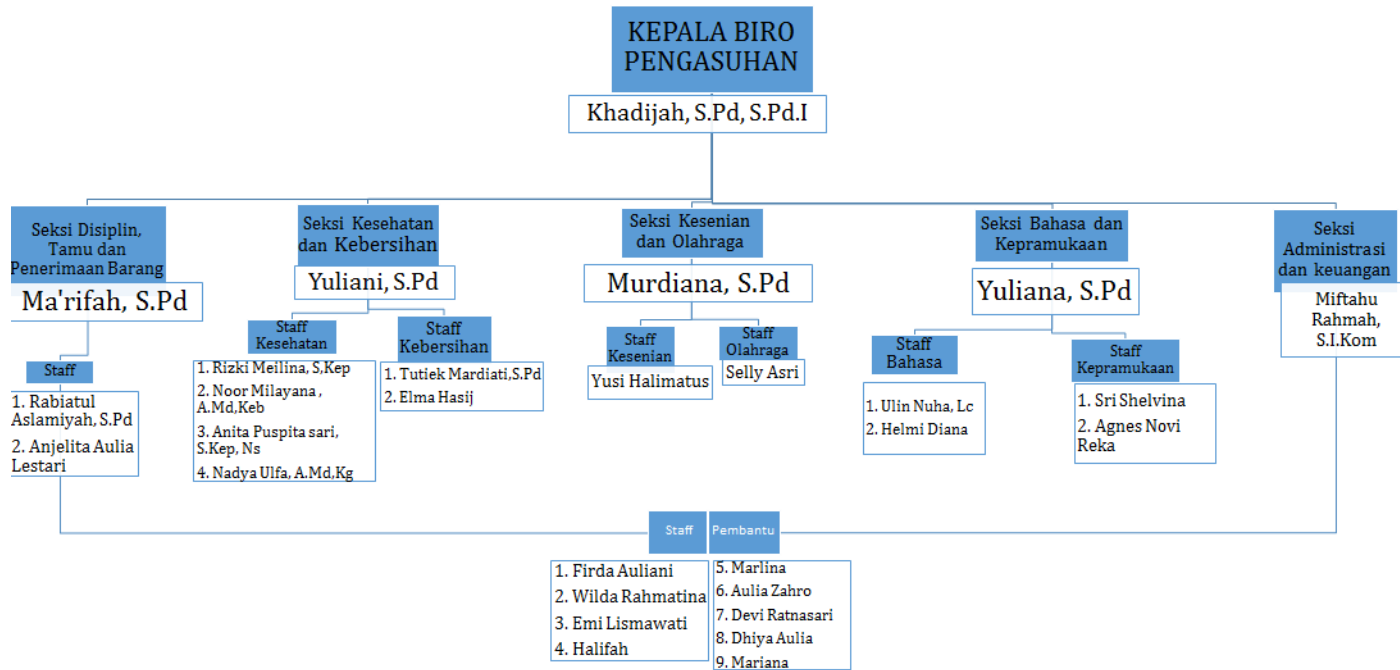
KEPALA BIRO PENGASUHAN

Khadijah, S.Pd, S.Pd.I

Seksi Disiplin, Tamu dan Penerimaan Barang

Ma'rifah, S.Pd

Staff

1. Rabiatul Aslamiyah, S.Pd
2. Anjelita Aulia Lestari

Seksi Kesehatan dan Kebersihan

Yuliani, S.Pd

Staff Kesehatan

1. Rizki Meilina, S,Kep
2. Noor Milayana , A.Md,Keb
3. Anita Puspita sari, S.Kep, Ns
4. Nadya Ulfa, A.Md,Kg

Staff Kebersihan

1. Tutiek Mardiati,S.Pd
2. Elma Hasij

Seksi Kesenian dan Olahraga

Murdiana, S.Pd

Staff Kesenian

Yusi Halimatus

Staff Olahraga

Selly Asri

Seksi Bahasa dan Kepramukaan

Yuliana, S.Pd

Staff Bahasa

1. Ulin Nuha, Lc
2. Helmi Diana

Staff Kepramukaan

1. Sri Shelvina
2. Agnes Novi Reka

Seksi Administrasi dan keuangan

Miftahu Rahmah, S.I.Kom

Staff Pembantu

1. Firda Auliani
2. Wilda Rahmatina
3. Emi Lismawati
4. Halifah

5. Marlina
6. Aulia Zahro
7. Devi Ratnasari
8. Dhiya Aulia
9. Mariana